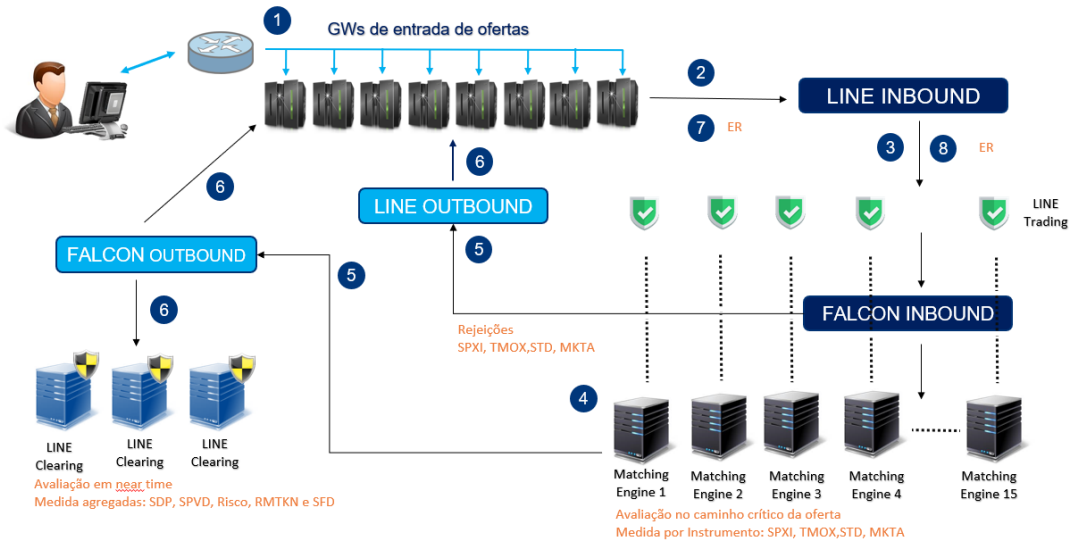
1

GWs de entrada de ofertas

2

LINE INBOUND

7 ER

3 8 ER

6

LINE OUTBOUND

6

FALCON OUTBOUND

5

5

LINE Trading

FALCON INBOUND

6

Rejeições
SPXI, TMOX,STD, MKTA

4

LINE Clearing

LINE Clearing

LINE Clearing

Avaliação em near time
Medida agregadas: SDP, SPVD, Risco, RMTKN e SFD

Matching Engine 1

Matching Engine 2

Matching Engine 3

Matching Engine 4

Matching Engine 15

Avaliação no caminho crítico da oferta
Medida por Instrumento: SPXI, TMOX,STD, MKTA